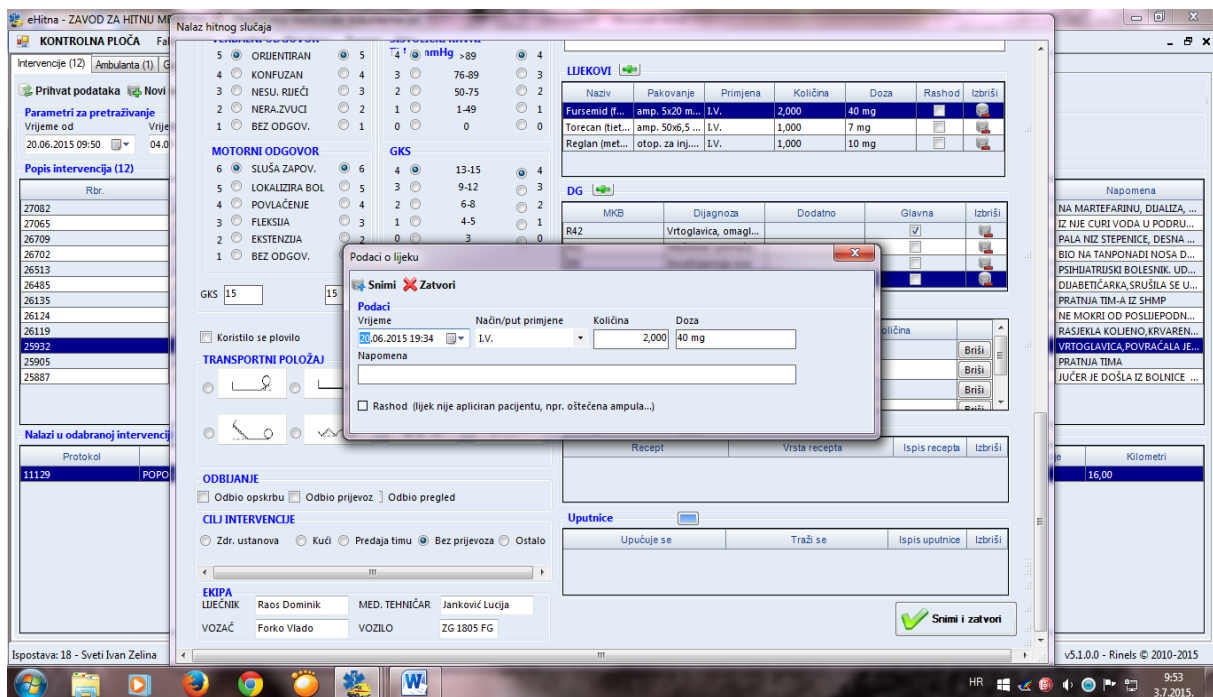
eHitna - ZAVOD ZA HITNU M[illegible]

KONTROLNA PLOČA

Intervencije (12) Ambulanta (1)

Prihvat podataka Novi

Parametri za pretraživanje
Vrijeme od
20.06.2015 09:50

Popis intervencija (12)

| Rbr. |
|---|
| 27082 |
| 27065 |
| 26709 |
| 26702 |
| 26513 |
| 26485 |
| 26135 |
| 26124 |
| 26119 |
| 25932 |
| 25905 |
| 25887 |

Nalazi u odabranoj intervenciji

| Protokol | |
|---|---|
| 11129 | POPO |

Ispostava: 18 - Sveti Ivan Zelina

Nalaz hitnog slučaja

5 ORIJENTIRAN 5
4 KONFUZAN 4
3 NESU. RIJEČI 3
2 NERA.ZVUCI 2
1 BEZ ODGOV. 1

mmHg
4 >89 4
3 76-89 3
2 50-75 2
1 1-49 1
0 0 0

MOTORNI ODGOVOR
6 SLUŠA ZAPOV. 6
5 LOKALIZIRA BOL 5
4 POVLAČENJE 4
3 FLEKSIJA 3
2 EKSTENZIJA 2
1 BEZ ODGOV. 1

GKS
4 13-15 4
3 9-12 3
2 6-8 2
1 4-5 1
0 3 0

GKS 15 15

Koristilo se plovilo

TRANSPORTNI POLOŽAJ

ODBIJANJE
Odbio opskrbu Odbio prijevoz Odbio pregled

CILJ INTERVENCIJE
Zdr. ustanova Kući Predaja timu Bez prijevoza Ostalo

EKIPA
LIJEČNIK Raos Dominik MED. TEHNIČAR Janković Lucija
VOZAČ Forko Vlado VOZILO ZG 1805 FG

LIJEKOVI

| Naziv | Pakovanje | Primjena | Količina | Doza | Rashod | Izbriši |
|---|---|---|---|---|---|---|
| Fursemid (f... | amp. 5x20 m... | I.V. | 2,000 | 40 mg | | |
| Torecan (tiet... | amp. 50x6,5 ... | I.V. | 1,000 | 7 mg | | |
| Reglan (met... | otop. za inj.... | I.V. | 1,000 | 10 mg | | |

DG

| MKB | Dijagnoza | Dodatno | Glavna | Izbriši |
|---|---|---|---|---|
| R42 | Vrtoglavica, omagl... | | | |

Količina
Briši
Briši
Briši

| Recept | Vrsta recepta | Ispis recepta | Izbriši |
|---|---|---|---|

Uputnice

| Upućuje se | Traži se | Ispis uputnice | Izbriši |
|---|---|---|---|

Snimi i zatvori

Podaci o lijeku
Snimi Zatvori
Podaci
Vrijeme: 20.06.2015 19:34
Način/put primjene: I.V.
Količina: 2,000
Doza: 40 mg
Napomena
Rashod (lijek nije apliciran pacijentu, npr. oštećena ampula...)

| Napomena |
|---|
| NA MARTEFARINU, DIJALIZA, ... |
| IZ NJE CURI VODA U PODRU... |
| PALA NIZ STEPENICE, DESNA ... |
| BIO NA TANPONADI NOSA D... |
| PSIHIJATRIJSKI BOLESNIK. UD... |
| DIJABETIČARKA,SRUŠILA SE U... |
| PRATNJA TIM-A IZ SHMP |
| NE MOKRI OD POSLIJEPODN... |
| RASJEKLA KOLJENO,KRVAREN... |
| VRTOGLAVICA,POVRAĆALA JE... |
| PRATNJA TIMA |
| JUČER JE DOŠLA IZ BOLNICE ... |

Kilometri
16,00

v5.1.0.0 - Rinels © 2010-2015

HR 9:53 3.7.2015.